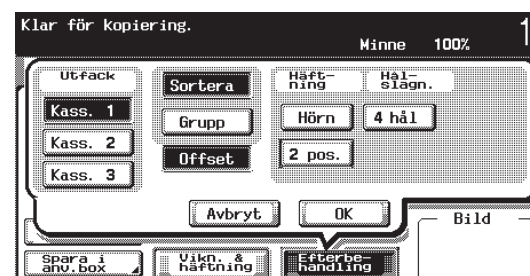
Klar för kopiering.

Minne 100%

1

Utfack

Kass. 1

Kass. 2

Kass. 3

Sortera

Grupp

Offset

Häftning

Hörn

2 pos.

Hålslagn.

4 hål

Avbryt

OK

Bild

Spara i anv.box

Vikn. & häftning

Efterbehandling